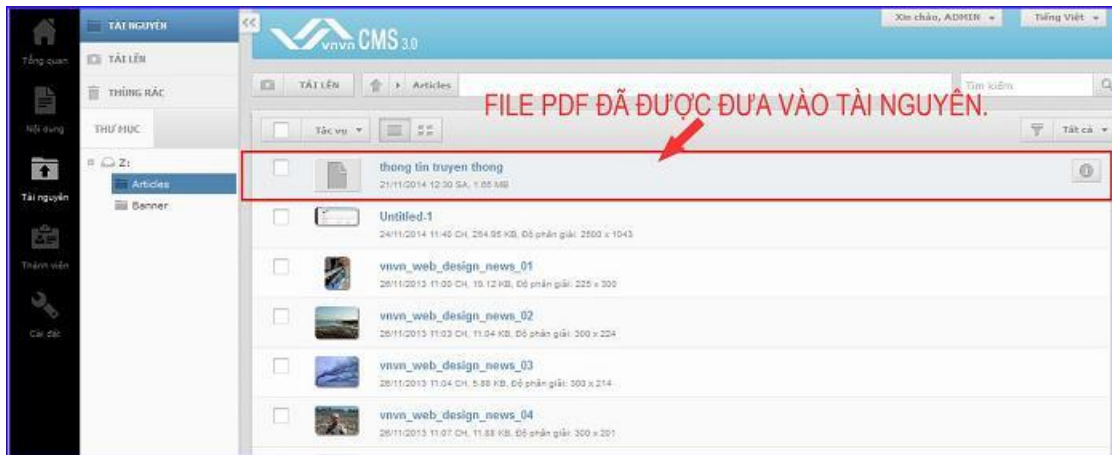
Tổng quan
Nội dung
Tài nguyên
Thành viên
Cài đặt

TÀI NGUYÊN
TẢI LÊN
THÙNG RÁC
THƯ MỤC

Z:
Articles
Banner

<<
vnvn CMS 3.0

Xin chào, ADMIN
Tiếng Việt

TẢI LÊN
Articles
Tìm kiếm

FILE PDF ĐÃ ĐƯỢC ĐƯA VÀO TÀI NGUYÊN.

Tác vụ
Tất cả

thong tin truyen thong
21/11/2014 12:30 SA, 1.65 MB

Untitled-1
24/11/2014 11:40 CH, 254.95 KB, Độ phân giải: 2500 x 1043

vnvn_web_design_news_01
26/11/2013 11:00 CH, 10.12 KB, Độ phân giải: 225 x 300

vnvn_web_design_news_02
26/11/2013 11:03 CH, 11.04 KB, Độ phân giải: 300 x 224

vnvn_web_design_news_03
26/11/2013 11:04 CH, 5.88 KB, Độ phân giải: 300 x 214

vnvn_web_design_news_04
26/11/2013 11:07 CH, 11.88 KB, Độ phân giải: 300 x 201